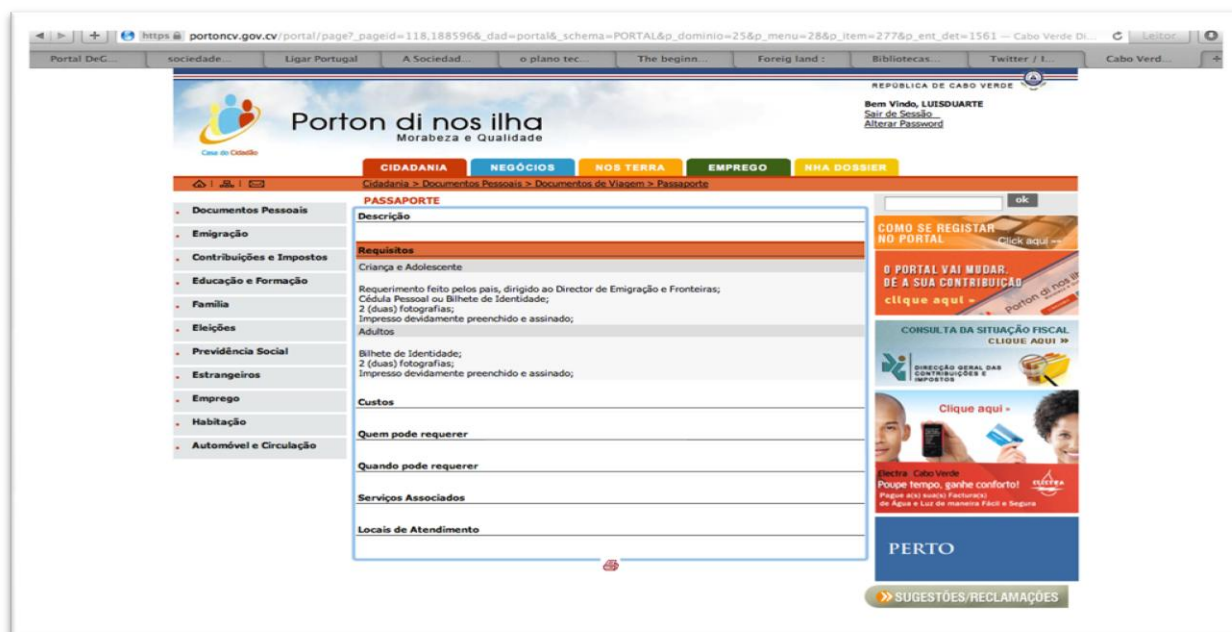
https portoncv.gov.cv/portal/page?_pageid=118,188596&_dad=portal&_schema=PORTAL&p_dominio=25&p_menu=28&p_item=277&p_ent_det=1561 — Cabo Verde Di... Leitor

Portal DeC... | sociedade... | Ligar Portugal | A Sociedad... | o plano tec... | The beginn... | Foreig land : | Bibliotecas... | Twitter / I... | Cabo Verd...

REPÚBLICA DE CABO VERDE

Casa do Cidadão

Porton di nos ilha
Morabeza e Qualidade

Bem Vindo, LUISDUARTE
Sair de Sessão
Alterar Password

CIDADANIA | NEGÓCIOS | NOS TERRA | EMPREGO | NHA DOSSIER

Cidadania > Documentos Pessoais > Documentos de Viagem > Passaporte

Documentos Pessoais
Emigração
Contribuições e Impostos
Educação e Formação
Família
Eleições
Previdência Social
Estrangeiros
Emprego
Habitação
Automóvel e Circulação

PASSAPORTE

Descrição

Requisitos

Criança e Adolescente

Requerimento feito pelos pais, dirigido ao Director de Emigração e Fronteiras;
Cédula Pessoal ou Bilhete de Identidade;
2 (duas) fotografias;
Impresso devidamente preenchido e assinado;

Adultos

Bilhete de Identidade;
2 (duas) fotografias;
Impresso devidamente preenchido e assinado;

Custos

Quem pode requerer

Quando pode requerer

Serviços Associados

Locais de Atendimento

ok

COMO SE REGISTAR NO PORTAL Click aqui »

O PORTAL VAI MUDAR. DÊ A SUA CONTRIBUIÇÃO clique aqui » Porton di nos ilha

CONSULTA DA SITUAÇÃO FISCAL CLIQUE AQUI »
DIRECÇÃO GERAL DAS CONTRIBUIÇÕES E IMPOSTOS

Clique aqui »
Electra Cabo Verde
Poupe tempo, ganhe conforto! ELECTRA
Pague a(s) sua(s) Factura(s) de Água e Luz de maneira Fácil e Segura

PERTO

» SUGESTÕES/RECLAMAÇÕES